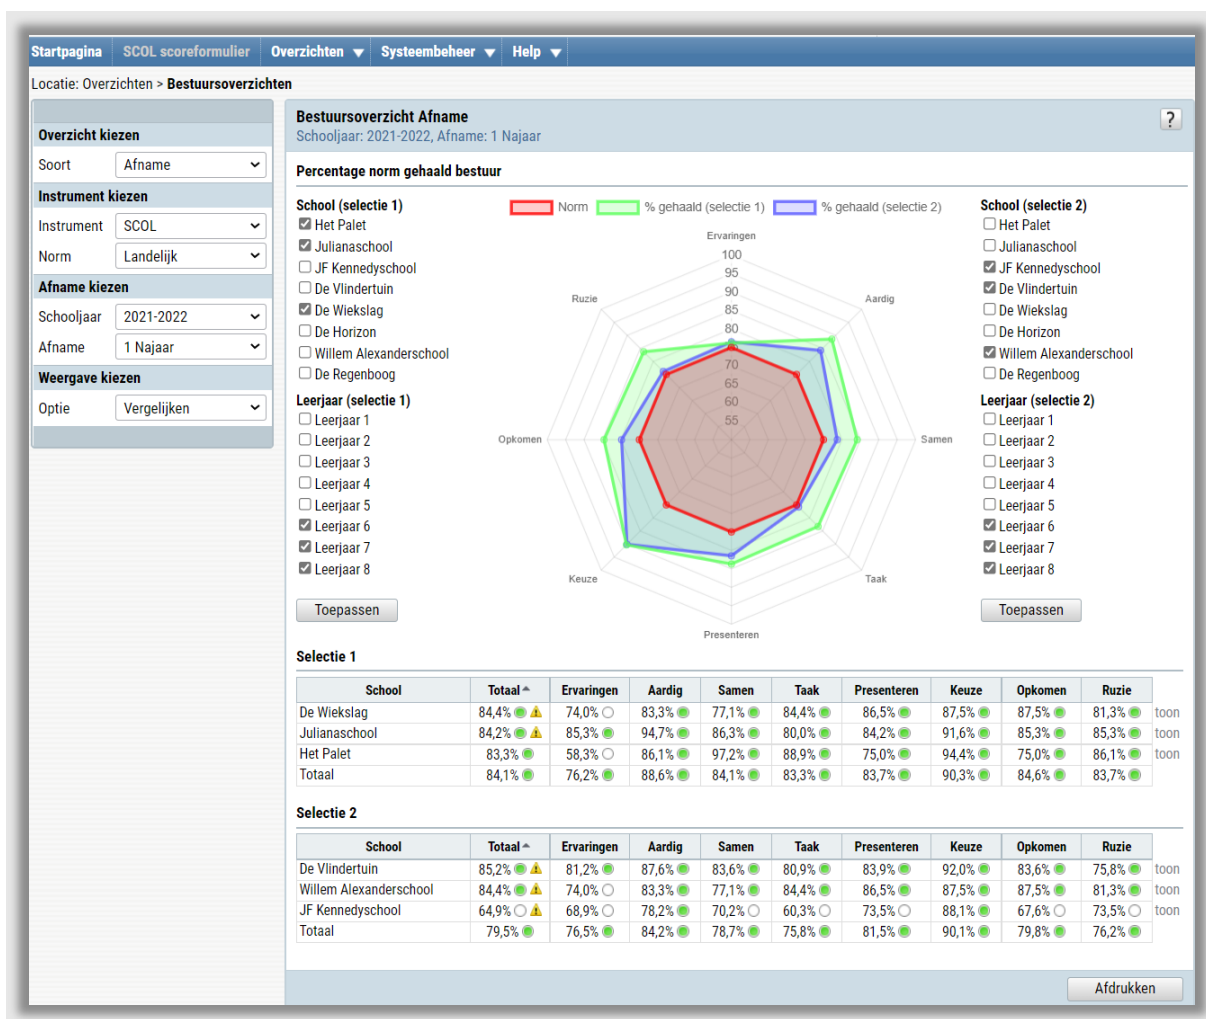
Startpagina | SCOL scoreformulier | Overzichten ▼ | Systeembeheer ▼ | Help ▼

Locatie: Overzichten > Bestuursoverzichten

Overzicht kiezen
Soort: Afname
Instrument kiezen
Instrument: SCOL
Norm: Landelijk
Afname kiezen
Schooljaar: 2021-2022
Afname: 1 Najaar
Weergave kiezen
Optie: Vergelijken

Bestuursoverzicht Afname
Schooljaar: 2021-2022, Afname: 1 Najaar
?

Percentage norm gehaald bestuur

School (selectie 1)
☑ Het Palet
☑ Julianaschool
☐ JF Kennedyschool
☐ De Vlindertuin
☑ De Wiekslag
☐ De Horizon
☐ Willem Alexanderschool
☐ De Regenboog
Leerjaar (selectie 1)
☐ Leerjaar 1
☐ Leerjaar 2
☐ Leerjaar 3
☐ Leerjaar 4
☐ Leerjaar 5
☑ Leerjaar 6
☑ Leerjaar 7
☑ Leerjaar 8
Toepassen

Norm  % gehaald (selectie 1)  % gehaald (selectie 2)
Ervaringen, Aardig, Samen, Taak, Presenteren, Keuze, Opkomen, Ruzie
100, 95, 90, 85, 80, 75, 70, 65, 60, 55

School (selectie 2)
☐ Het Palet
☐ Julianaschool
☑ JF Kennedyschool
☑ De Vlindertuin
☐ De Wiekslag
☐ De Horizon
☑ Willem Alexanderschool
☐ De Regenboog
Leerjaar (selectie 2)
☐ Leerjaar 1
☐ Leerjaar 2
☐ Leerjaar 3
☐ Leerjaar 4
☐ Leerjaar 5
☑ Leerjaar 6
☑ Leerjaar 7
☑ Leerjaar 8
Toepassen

Selectie 1

| School | Totaal | Ervaringen | Aardig | Samen | Taak | Presenteren | Keuze | Opkomen | Ruzie | |
|---|---|---|---|---|---|---|---|---|---|---|
| De Wiekslag | 84,4% | 74,0% | 83,3% | 77,1% | 84,4% | 86,5% | 87,5% | 87,5% | 81,3% | toon |
| Julianaschool | 84,2% | 85,3% | 94,7% | 86,3% | 80,0% | 84,2% | 91,6% | 85,3% | 85,3% | toon |
| Het Palet | 83,3% | 58,3% | 86,1% | 97,2% | 88,9% | 75,0% | 94,4% | 75,0% | 86,1% | toon |
| Totaal | 84,1% | 76,2% | 88,6% | 84,1% | 83,3% | 83,7% | 90,3% | 84,6% | 83,7% | |

Selectie 2

| School | Totaal | Ervaringen | Aardig | Samen | Taak | Presenteren | Keuze | Opkomen | Ruzie | |
|---|---|---|---|---|---|---|---|---|---|---|
| De Vlindertuin | 85,2% | 81,2% | 87,6% | 83,6% | 80,9% | 83,9% | 92,0% | 83,6% | 75,8% | toon |
| Willem Alexanderschool | 84,4% | 74,0% | 83,3% | 77,1% | 84,4% | 86,5% | 87,5% | 87,5% | 81,3% | toon |
| JF Kennedyschool | 64,9% | 68,9% | 78,2% | 70,2% | 60,3% | 73,5% | 88,1% | 67,6% | 73,5% | toon |
| Totaal | 79,5% | 76,5% | 84,2% | 78,7% | 75,8% | 81,5% | 90,1% | 79,8% | 76,2% | |

Afdrukken